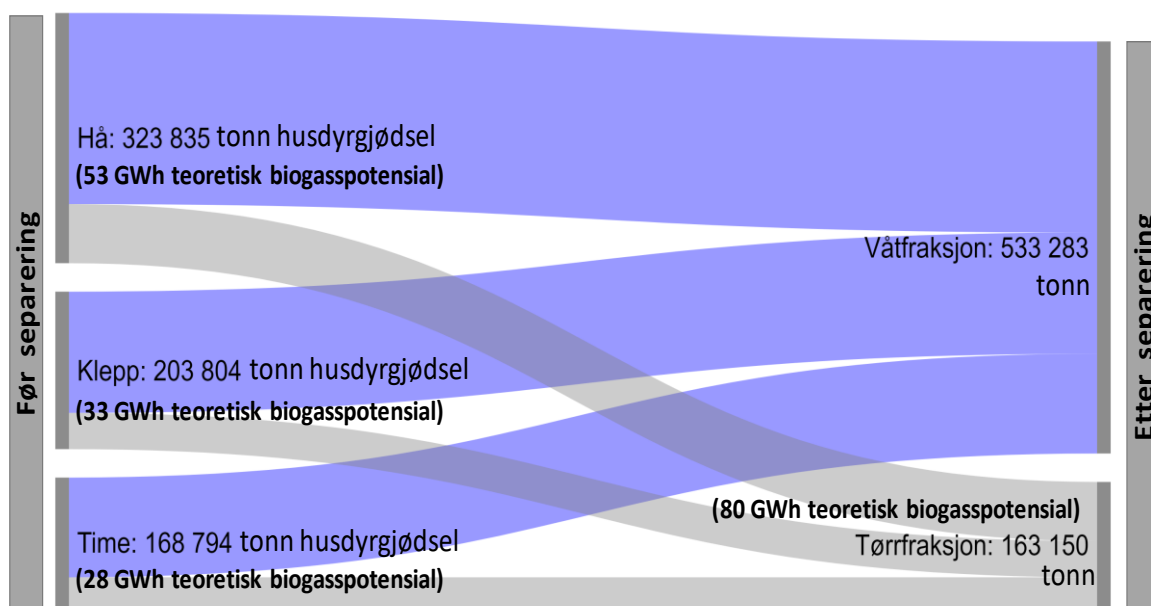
Før separering

Hå: 323 835 tonn husdyrgjødsel
(53 GWh teoretisk biogasspotensial)

Klepp: 203 804 tonn husdyrgjødsel
(33 GWh teoretisk biogasspotensial)

Time: 168 794 tonn husdyrgjødsel
(28 GWh teoretisk biogasspotensial)

Våtfraksjon: 533 283 tonn

(80 GWh teoretisk biogasspotensial)
Tørrfraksjon: 163 150 tonn

Etter separering